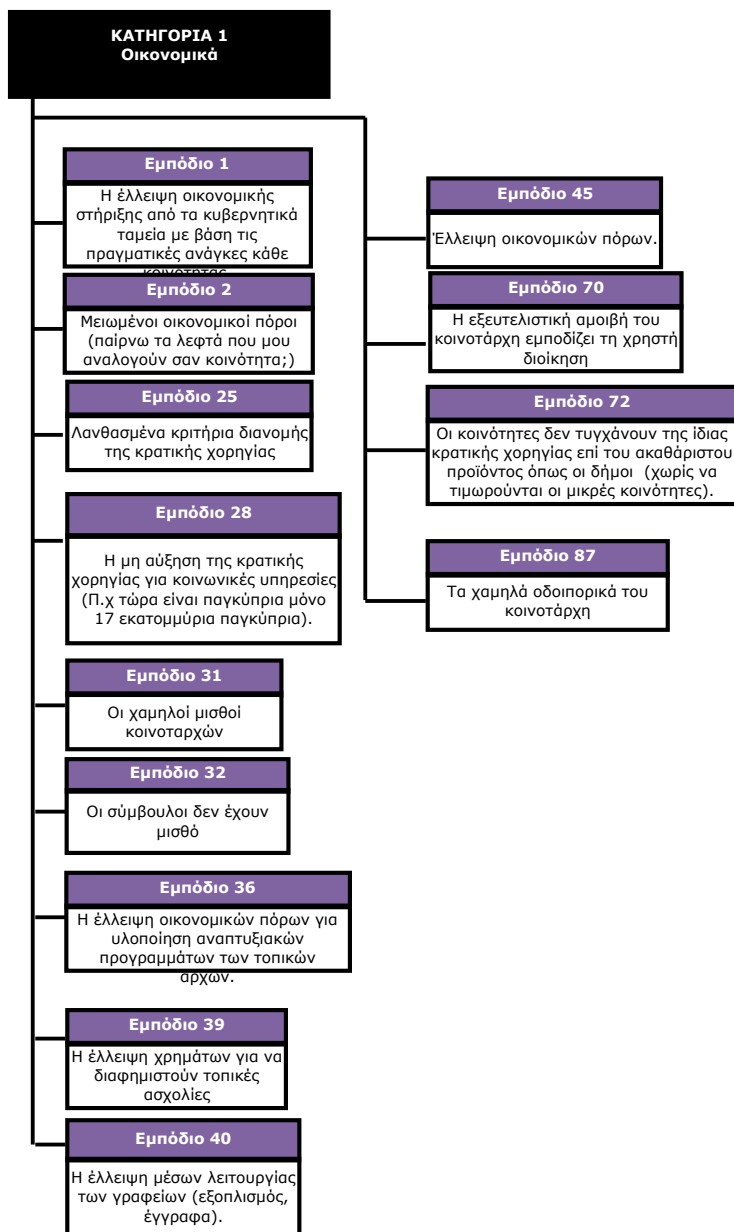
ΚΑΤΗΓΟΡΙΑ 1
Οικονομικά

Εμπόδιο 1
Η έλλειψη οικονομικής στήριξης από τα κυβερνητικά ταμεία με βάση τις πραγματικές ανάγκες κάθε κοινότητας

Εμπόδιο 2
Μειωμένοι οικονομικοί πόροι (παίρνω τα λεφτά που μου αναλογούν σαν κοινότητα;)

Εμπόδιο 25
Λανθασμένα κριτήρια διανομής της κρατικής χορηγίας

Εμπόδιο 28
Η μη αύξηση της κρατικής χορηγίας για κοινωνικές υπηρεσίες (Π.χ τώρα είναι παγκύπρια μόνο 17 εκατομμύρια παγκύπρια).

Εμπόδιο 31
Οι χαμηλοί μισθοί κοινοταρχών

Εμπόδιο 32
Οι σύμβουλοι δεν έχουν μισθό

Εμπόδιο 36
Η έλλειψη οικονομικών πόρων για υλοποίηση αναπτυξιακών προγραμμάτων των τοπικών αρχών.

Εμπόδιο 39
Η έλλειψη χρημάτων για να διαφημιστούν τοπικές ασχολίες

Εμπόδιο 40
Η έλλειψη μέσων λειτουργίας των γραφείων (εξοπλισμός, έγγραφα).

Εμπόδιο 45
Έλλειψη οικονομικών πόρων.

Εμπόδιο 70
Η εξευτελιστική αμοιβή του κοινοτάρχη εμποδίζει τη χρηστή διοίκηση

Εμπόδιο 72
Οι κοινότητες δεν τυγχάνουν της ίδιας κρατικής χορηγίας επί του ακαθάριστου προϊόντος όπως οι δήμοι (χωρίς να τιμωρούνται οι μικρές κοινότητες).

Εμπόδιο 87
Τα χαμηλά οδοιπορικά του κοινοτάρχη